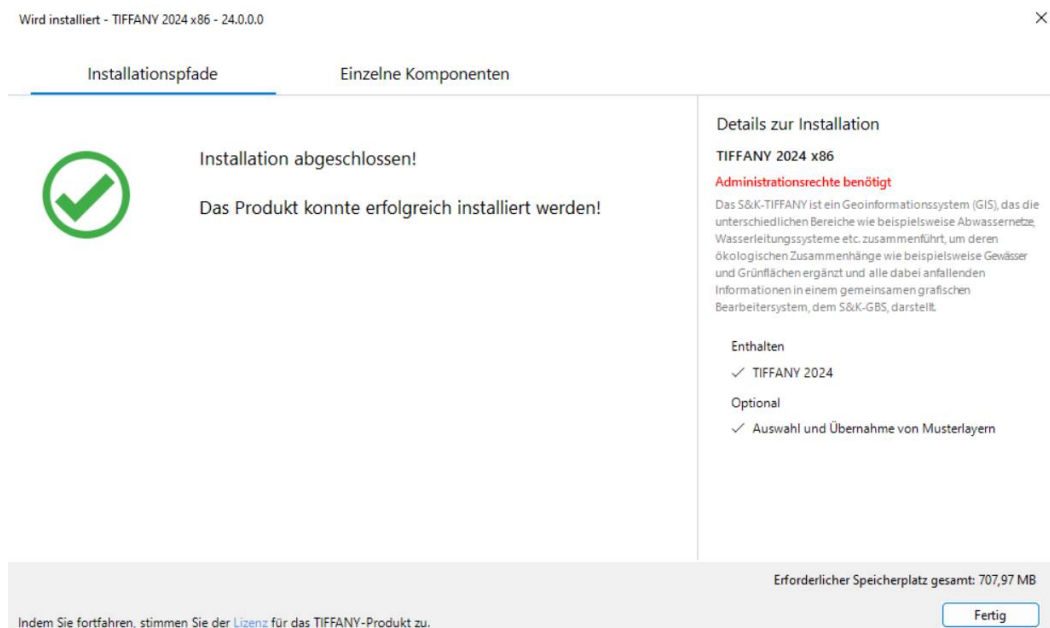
Wird installiert - TIFFANY 2024 x86 - 24.0.0.0

×

Installationspfade

Einzelne Komponenten

Installation abgeschlossen!

Das Produkt konnte erfolgreich installiert werden!

Details zur Installation

TIFFANY 2024 x86

Administrationsrechte benötigt

Das S&K-TIFFANY ist ein Geoinformationssystem (GIS), das die unterschiedlichen Bereiche wie beispielsweise Abwassernetze, Wasserleitungssysteme etc. zusammenführt, um deren ökologischen Zusammenhänge wie beispielsweise Gewässer und Grünflächen ergänzt und alle dabei anfallenden Informationen in einem gemeinsamen grafischen Bearbeitersystem, dem S&K-GBS, darstellt.

Enthalten

✓ TIFFANY 2024

Optional

✓ Auswahl und Übernahme von Musterlayern

Erforderlicher Speicherplatz gesamt: 707,97 MB

Indem Sie fortfahren, stimmen Sie der Lizenz für das TIFFANY-Produkt zu.

Fertig